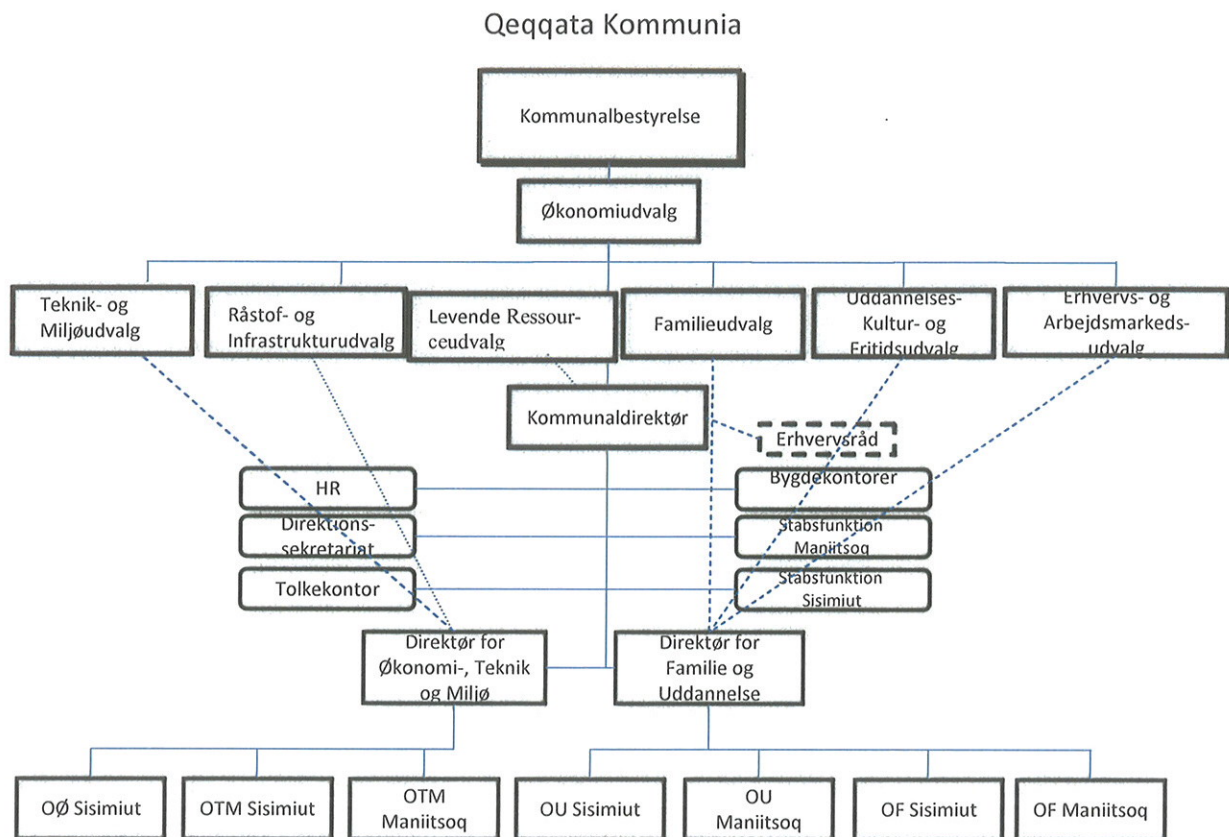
Qeqqata Kommunia

Kommunalbestyrelse

Økonomiudvalg

Teknik- og Miljøudvalg

Råstof- og Infrastrukturudvalg

Levende Ressourceudvalg

Familieudvalg

Uddannelses- Kultur- og Fritidsudvalg

Erhvervs- og Arbejdsmarkedsudvalg

Kommunaldirektør

Erhvervsråd

HR

Direktionssekretariat

Tolkekontor

Bygdekontorer

Stabsfunktion Maniitsoq

Stabsfunktion Sisimiut

Direktør for Økonomi-, Teknik og Miljø

Direktør for Familie og Uddannelse

OØ Sisimiut

OTM Sisimiut

OTM Maniitsoq

OU Sisimiut

OU Maniitsoq

OF Sisimiut

OF Maniitsoq